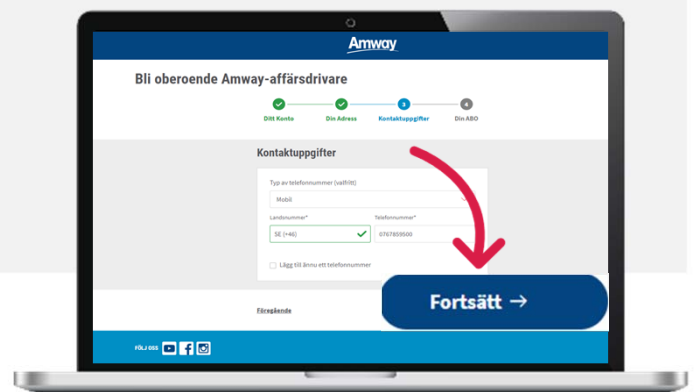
Amway

Bli oberoende Amway-affärsdrivare

Ditt Konto
Din Adress
3
Kontaktuppgifter
4
Din ABO

Kontaktuppgifter

Typ av telefonnummer (valfritt)
Mobil

Landsnummer*
SE (+46)

Telefonnummer*
0767859500

Lägg till ännu ett telefonnummer

Föregående

Fortsätt →

FÖLJ OSS